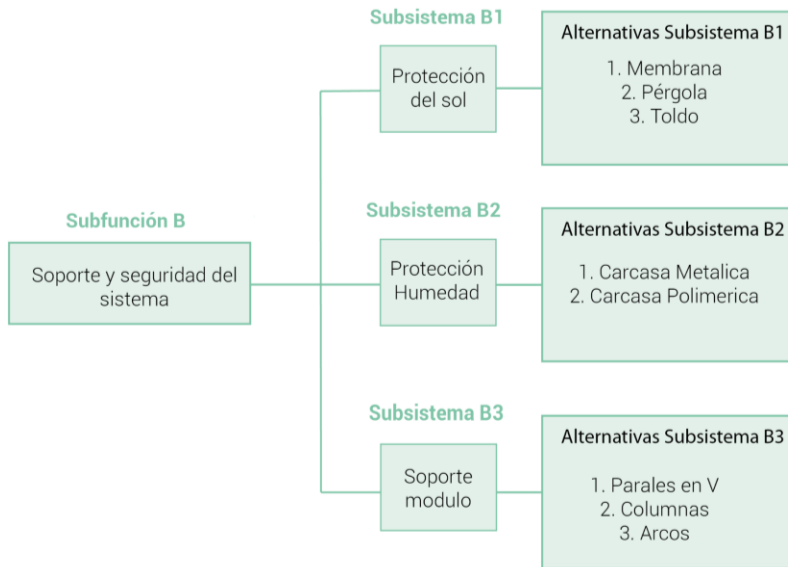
Subfunción B

Soporte y seguridad del sistema

Subsistema B1

Protección del sol

Alternativas Subsistema B1

1. Membrana
2. Pérgola
3. Toldo

Subsistema B2

Protección Humedad

Alternativas Subsistema B2

1. Carcasa Metalica
2. Carcasa Polimerica

Subsistema B3

Soporte modulo

Alternativas Subsistema B3

1. Parales en V
2. Columnas
3. Arcos